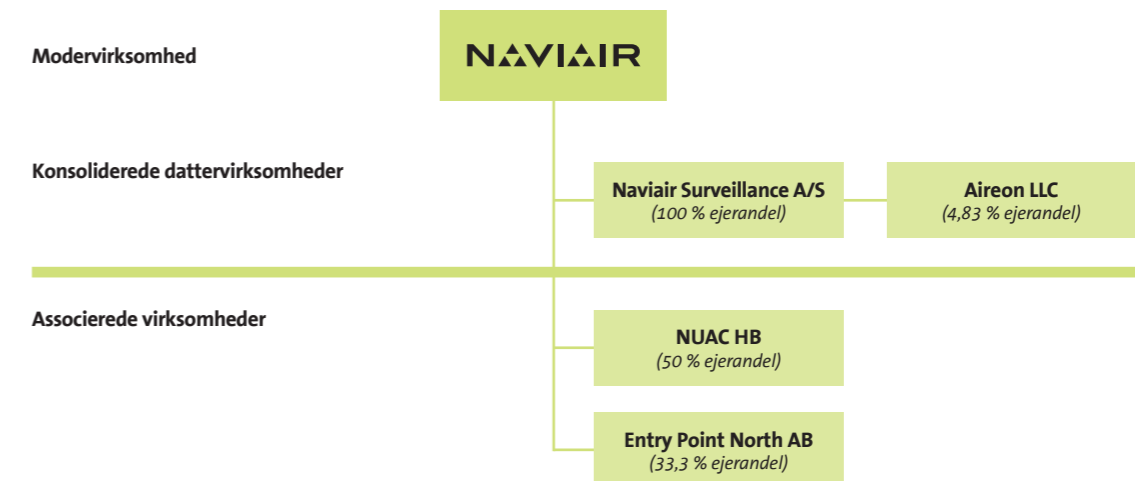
Modervirksomhed

NAVIAIR

Konsoliderede dattervirksomheder

Naviair Surveillance A/S
(100 % ejerandel)

Aireon LLC
(4,83 % ejerandel)

Associerede virksomheder

NUAC HB
(50 % ejerandel)

Entry Point North AB
(33,3 % ejerandel)